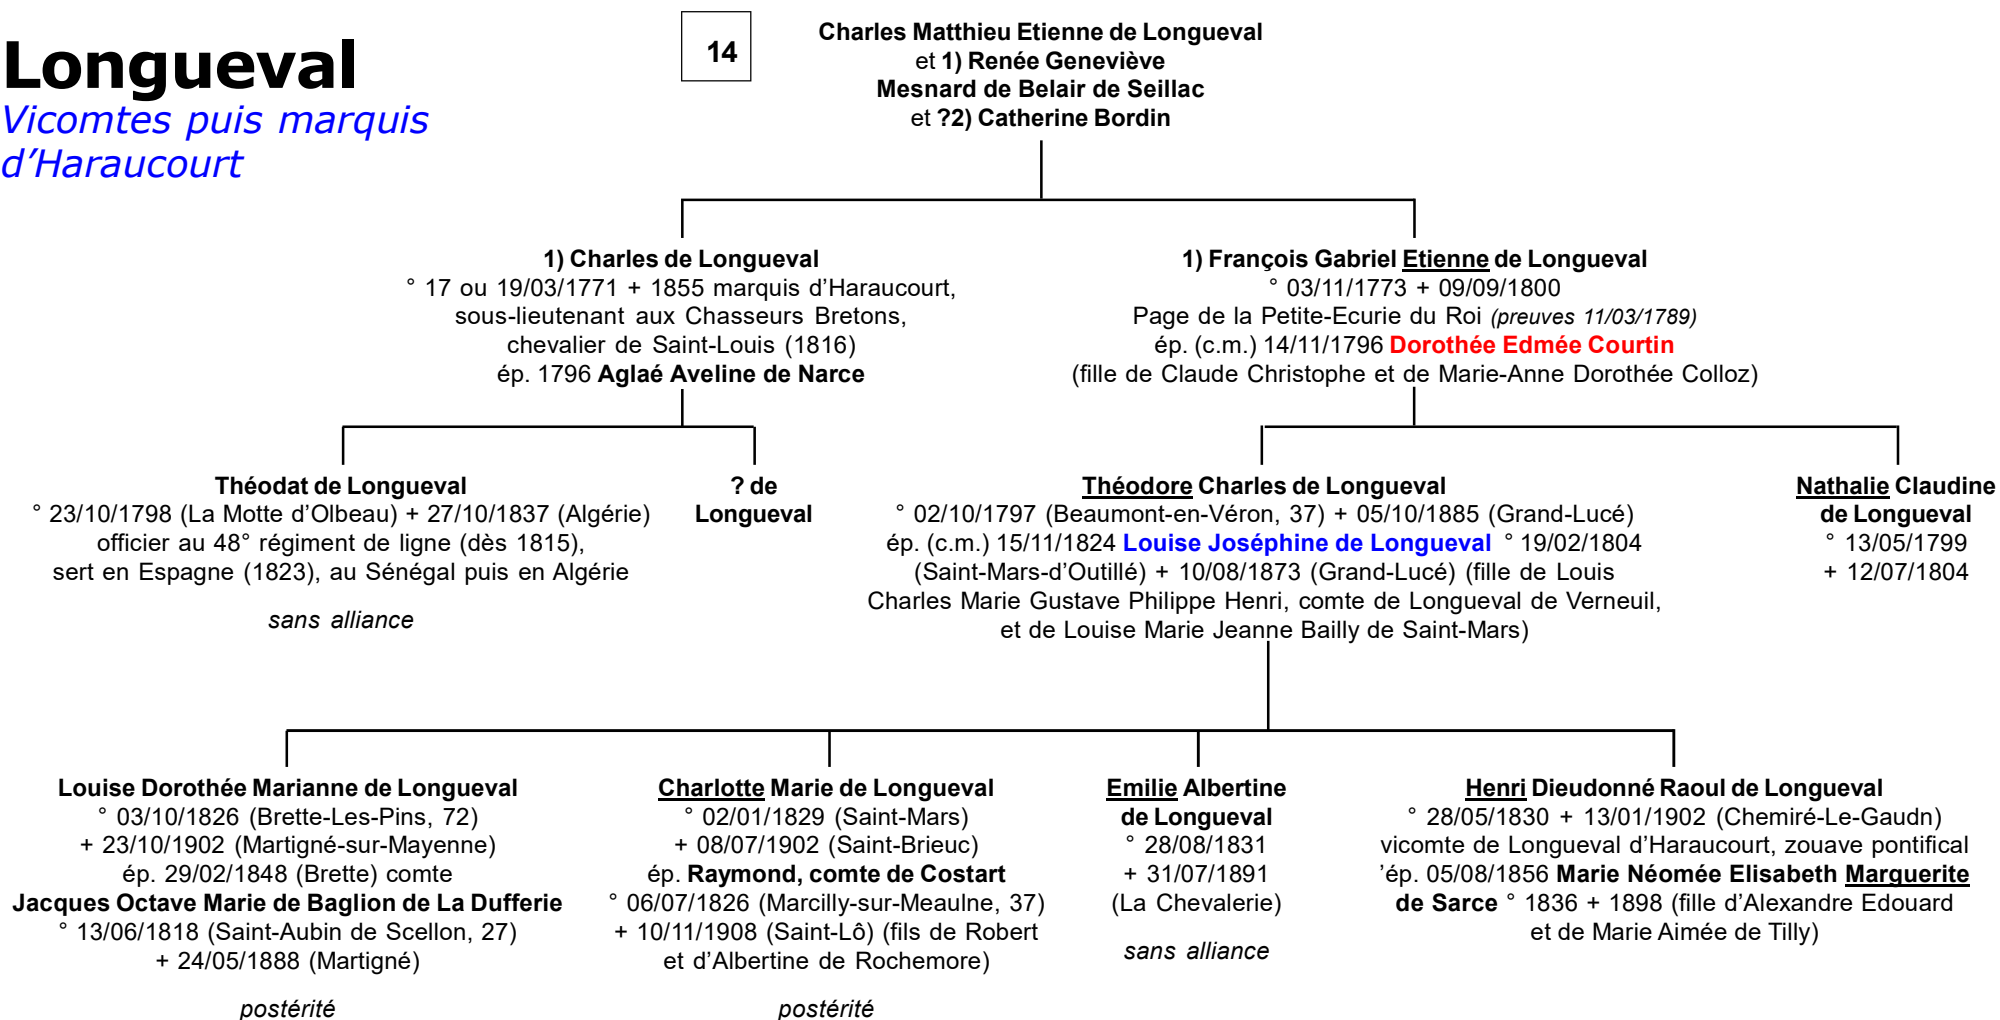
Longueval
Vicomtes puis marquis d’Haraucourt

14

Charles Matthieu Etienne de Longueval
et 1) Renée Geneviève
Mesnard de Belair de Seillac
et ?2) Catherine Bordin

1) Charles de Longueval
° 17 ou 19/03/1771 + 1855 marquis d’Haraucourt, sous-lieutenant aux Chasseurs Bretons, chevalier de Saint-Louis (1816)
ép. 1796 Aglaé Aveline de Narce

1) François Gabriel Etienne de Longueval
° 03/11/1773 + 09/09/1800
Page de la Petite-Ecurie du Roi (preuves 11/03/1789)
ép. (c.m.) 14/11/1796 Dorothée Edmée Courtin
(fille de Claude Christophe et de Marie-Anne Dorothée Colloz)

Théodat de Longueval
° 23/10/1798 (La Motte d’Olbeau) + 27/10/1837 (Algérie)
officier au 48° régiment de ligne (dès 1815), sert en Espagne (1823), au Sénégal puis en Algérie

sans alliance

? de Longueval

Théodore Charles de Longueval
° 02/10/1797 (Beaumont-en-Véron, 37) + 05/10/1885 (Grand-Lucé)
ép. (c.m.) 15/11/1824 Louise Joséphine de Longueval ° 19/02/1804 (Saint-Mars-d’Outillé) + 10/08/1873 (Grand-Lucé) (fille de Louis Charles Marie Gustave Philippe Henri, comte de Longueval de Verneuil, et de Louise Marie Jeanne Bailly de Saint-Mars)

Nathalie Claudine de Longueval
° 13/05/1799
+ 12/07/1804

Louise Dorothée Marianne de Longueval
° 03/10/1826 (Brette-Les-Pins, 72)
+ 23/10/1902 (Martigné-sur-Mayenne)
ép. 29/02/1848 (Brette) comte
Jacques Octave Marie de Baglion de La Dufferie
° 13/06/1818 (Saint-Aubin de Scellon, 27)
+ 24/05/1888 (Martigné)

postérité

Charlotte Marie de Longueval
° 02/01/1829 (Saint-Mars)
+ 08/07/1902 (Saint-Brieuc)
ép. Raymond, comte de Costart
° 06/07/1826 (Marcilly-sur-Meaulne, 37)
+ 10/11/1908 (Saint-Lô) (fils de Robert et d’Albertine de Rochemore)

postérité

Emilie Albertine de Longueval
° 28/08/1831
+ 31/07/1891
(La Chevalerie)

sans alliance

Henri Dieudonné Raoul de Longueval
° 28/05/1830 + 13/01/1902 (Chemiré-Le-Gaudn)
vicomte de Longueval d’Haraucourt, zouave pontifical
’ép. 05/08/1856 Marie Néomée Elisabeth Marguerite de Sarce ° 1836 + 1898 (fille d’Alexandre Edouard et de Marie Aimée de Tilly)